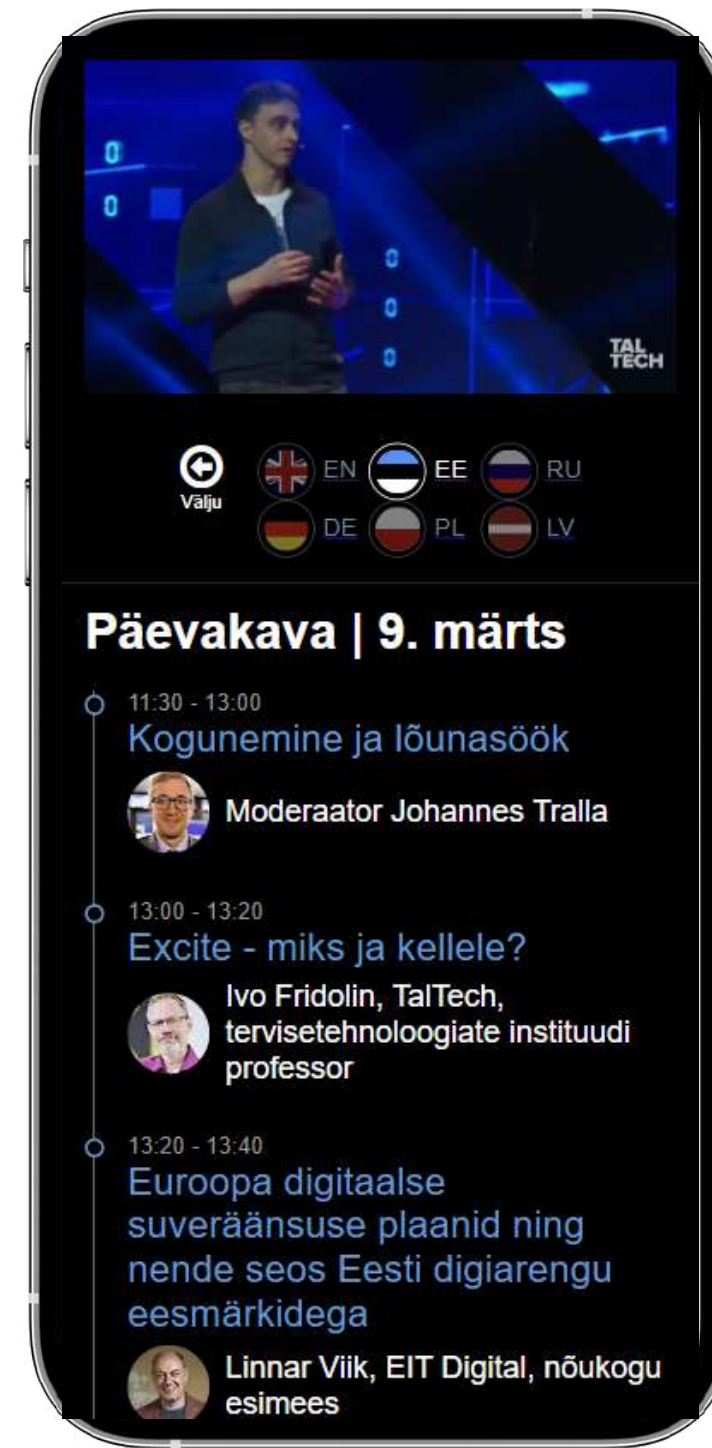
TAL TECH

Välju

EN EE RU
DE PL LV

Päevakava | 9. märts

11:30 - 13:00
Kogunemine ja lõunasöök

Moderaator Johannes Tralla

13:00 - 13:20
Excite - miks ja kellele?

Ivo Fridolin, TalTech, tervisetehnoloogiate instituudi professor

13:20 - 13:40
Euroopa digitaalse suveräänsuse plaanid ning nende seos Eesti digiarengu eesmärkidega

Linnar Viik, EIT Digital, nõukogu esimees